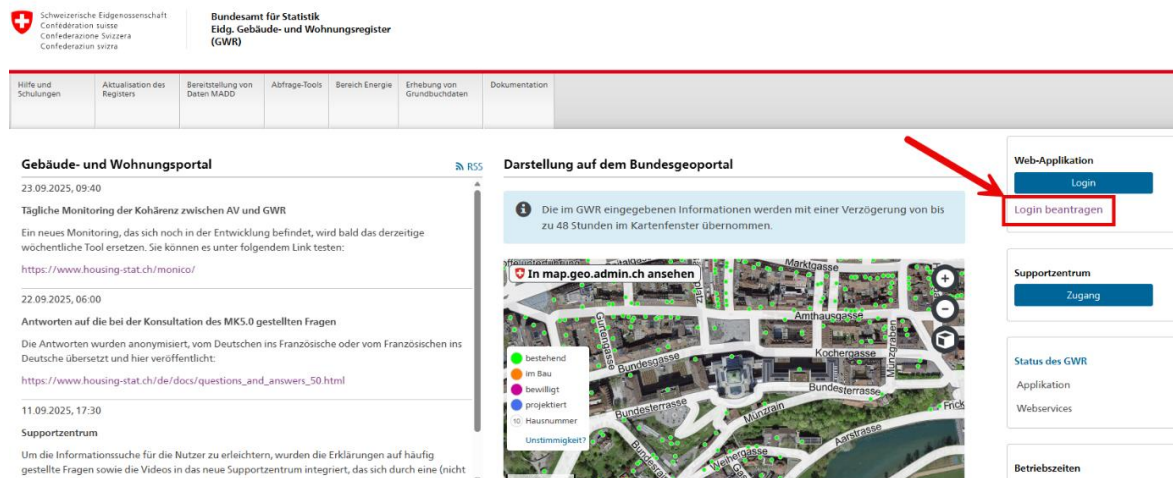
Schweizerische Eidgenossenschaft
Confédération suisse
Confederazione Svizzera
Confederaziun svizra

Bundesamt für Statistik
Eidg. Gebäude- und Wohnungsregister (GWR)

Hilfe und Schulungen | Aktualisation des Registers | Bereitstellung von Daten MADD | Abfrage-Tools | Bereich Energie | Erhebung von Grundbuchdaten | Dokumentation

Gebäude- und Wohnungsportal

RSS

23.09.2025, 09:40

Tägliche Monitoring der Kohärenz zwischen AV und GWR

Ein neues Monitoring, das sich noch in der Entwicklung befindet, wird bald das derzeitige wöchentliche Tool ersetzen. Sie können es unter folgendem Link testen:

https://www.housing-stat.ch/monico/

22.09.2025, 06:00

Antworten auf die bei der Konsultation des MK5.0 gestellten Fragen

Die Antworten wurden anonymisiert, vom Deutschen ins Französische oder vom Französischen ins Deutsche übersetzt und hier veröffentlicht:

https://www.housing-stat.ch/de/docs/questions_and_answers_50.html

11.09.2025, 17:30

Supportzentrum

Um die Informationssuche für die Nutzer zu erleichtern, wurden die Erklärungen auf häufig gestellte Fragen sowie die Videos in das neue Supportzentrum integriert, das sich durch eine (nicht

Darstellung auf dem Bundesgeoportal

Die im GWR eingegebenen Informationen werden mit einer Verzögerung von bis zu 48 Stunden im Kartenfenster übernommen.

In map.geo.admin.ch ansehen

Marktgasse
Amthausgasse
Kochergasse
Bundesgasse
Bundesterrasse
Bundesterrasse
Münzrain
Aarstrasse
Weihergasse
Gurtengasse
Münzgraben
Frick
Bundes

bestehend
im Bau
bewilligt
projektiert
10 Hausnummer
Unstimmigkeit?

Web-Applikation
Login
Login beantragen

Supportzentrum
Zugang

Status des GWR
Applikation
Webservices

Betriebszeiten